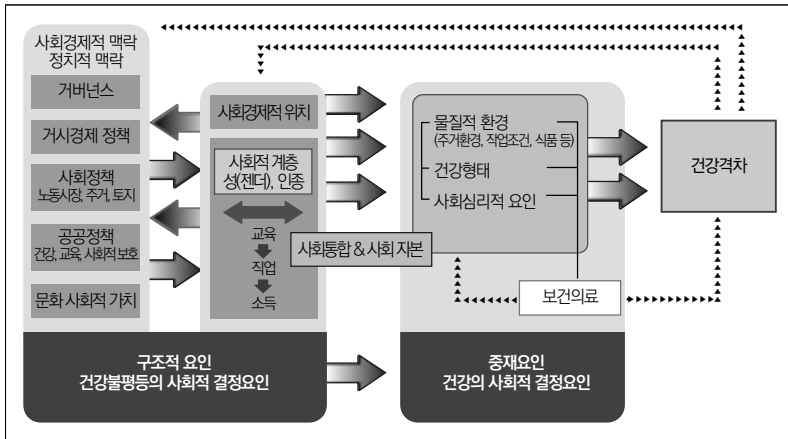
사회경제적 맥락
정치적 맥락

거버넌스

거시경제 정책

사회정책
노동시장, 주거, 토지

공공정책
건강, 교육, 사회적 보호

문화 사회적 가치

사회경제적 위치

사회적 계층
성(젠더), 인종

교육
직업
소득

사회통합 & 사회 자본

물질적 환경
(주거환경, 직업조건, 식품 등)

건강형태

사회심리적 요인

보건의료

건강격차

구조적 요인
건강불평등의 사회적 결정요인

중재요인
건강의 사회적 결정요인